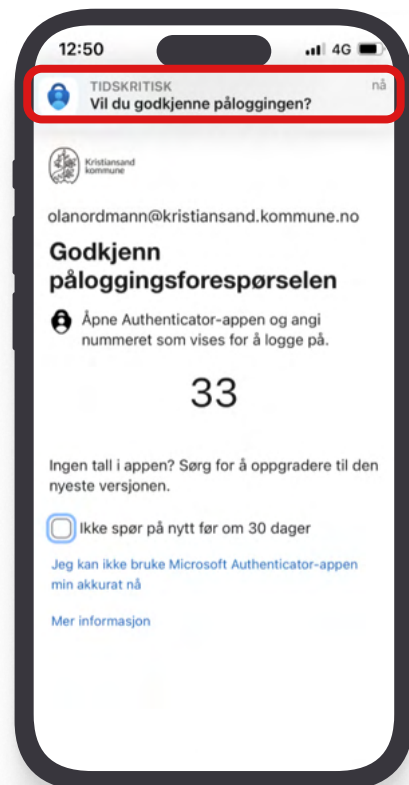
12:50 4G

TIDSKRITISK
Vil du godkjenne påloggingen?
nå

Kristiansand kommune

olanordmann@kristiansand.kommune.no

Godkjenn påloggingsforespørselen

Åpne Authenticator-appen og angi nummeret som vises for å logge på.

33

Ingen tall i appen? Sørg for å oppgradere til den nyeste versjonen.

Ikke spør på nytt før om 30 dager

Jeg kan ikke bruke Microsoft Authenticator-appen min akkurat nå

Mer informasjon